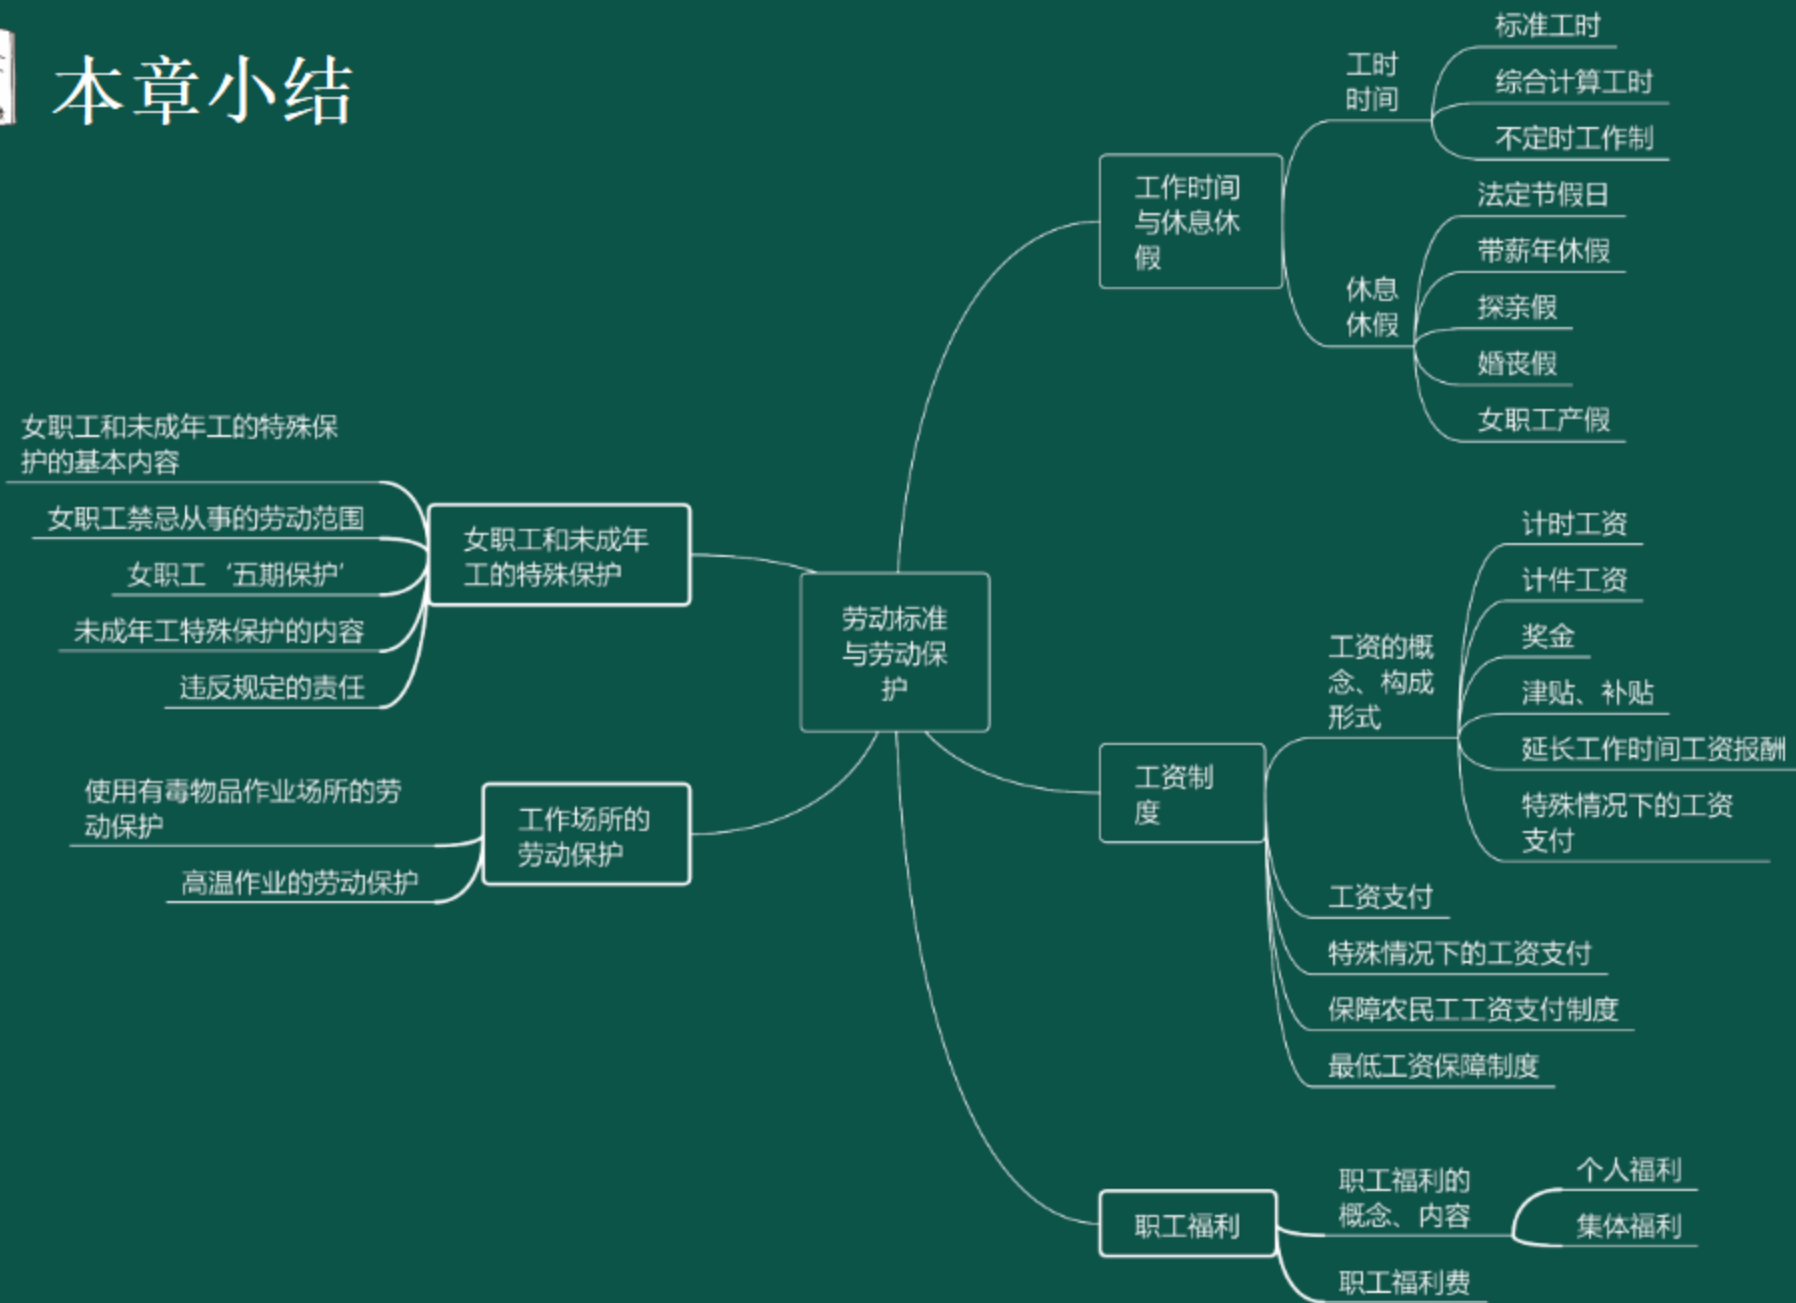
本章小结

劳动标准与劳动保护

工作时间与休息休假

工时时间

标准工时

综合计算工时

不定时工作制

休息休假

法定节假日

带薪年休假

探亲假

婚丧假

女职工产假

工资制度

工资的概念、构成形式

计时工资

计件工资

奖金

津贴、补贴

延长工作时间工资报酬

特殊情况下的工资支付

工资支付

特殊情况下的工资支付

保障农民工工资支付制度

最低工资保障制度

职工福利

职工福利的概念、内容

个人福利

集体福利

职工福利费

女职工和未成年工的特殊保护

女职工和未成年工的特殊保护的基本内容

女职工禁忌从事的劳动范围

女职工‘五期保护’

未成年工特殊保护的内容

违反规定的责任

工作场所的劳动保护

使用有毒物品作业场所的劳动保护

高温作业的劳动保护